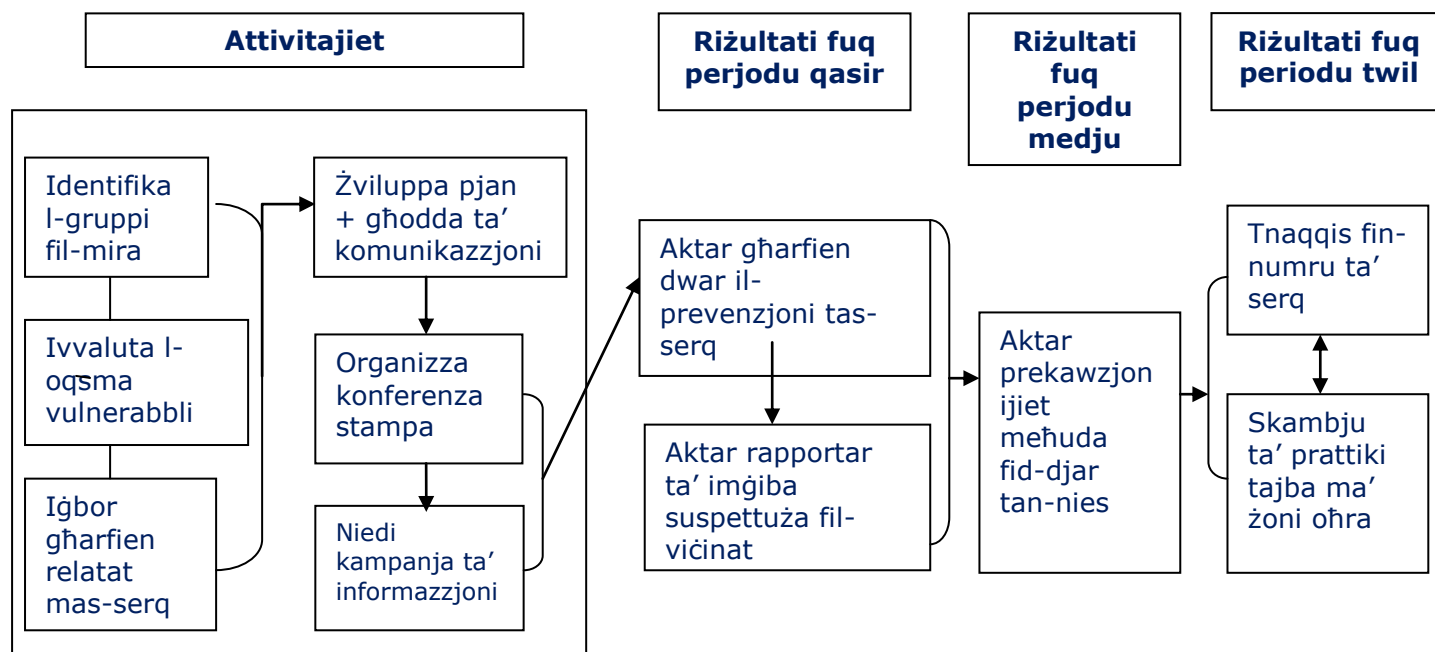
Attivitajiet

Riżultati fuq perjodu qasir

Riżultati fuq perjodu medju

Riżultati fuq periodu twil

Identifika l-gruppi fil-mira

Ivvaluta l-oqsma vulnerabbli

Iġbor għarfien relatat mas-serq

Żviluppa pjan + għodda ta' komunikazzjoni

Organizza konferenza stampa

Niedi kampanja ta' informazzjoni

Aktar għarfien dwar il-prevenzjoni tas-serq

Aktar rapportar ta' imġiba suspettuża fil-viċinat

Aktar prekawzjonijiet meħuda fid-djar tan-nies

Tnaqqis fin-numru ta' serq

Skambju ta' prattiki tajba ma' żoni oħra